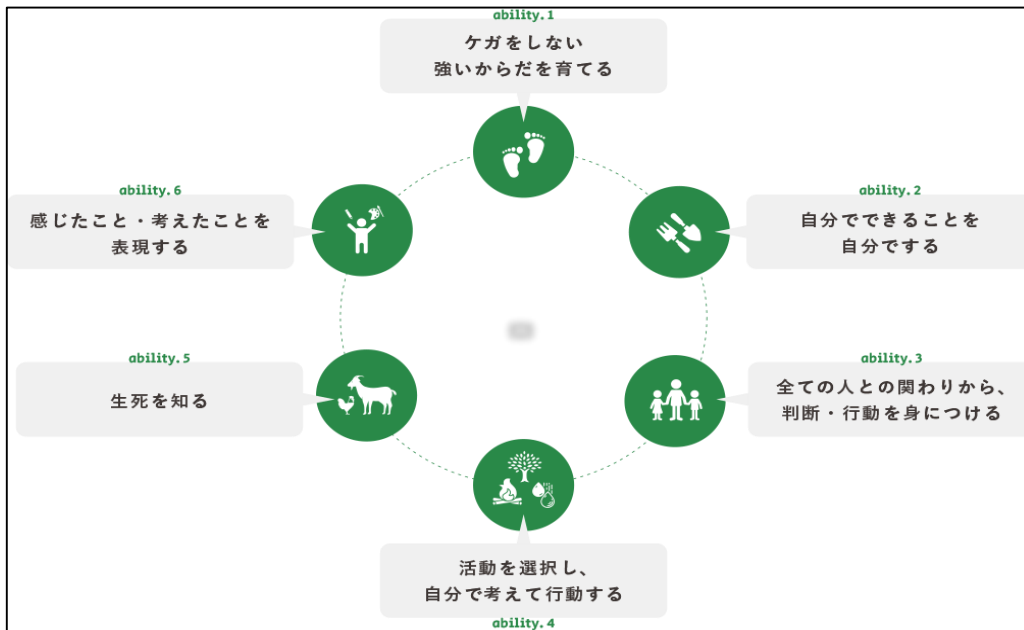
ability. 1
ケガをしない
強いからだを育てる

ability. 6
感じたこと・考えたことを
表現する

ability. 2
自分でできることを
自分でする

ability. 5
生死を知る

ability. 3
全ての人との関わりから、
判断・行動を身につける

活動を選択し、
自分で考えて行動する
ability. 4